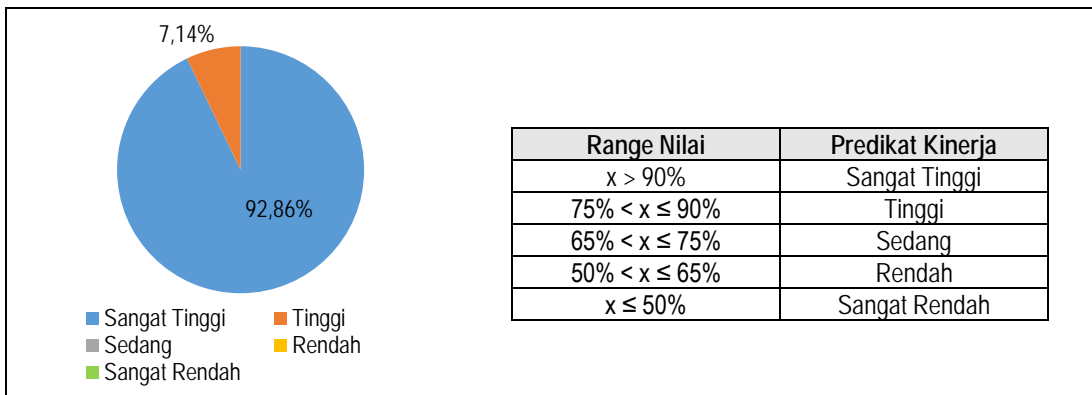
7,14%

92,86%

Sangat Tinggi
Tinggi
Sedang
Rendah
Sangat Rendah

| Range Nilai | Predikat Kinerja |
|---|---|
| x > 90% | Sangat Tinggi |
| 75% < x ≤ 90% | Tinggi |
| 65% < x ≤ 75% | Sedang |
| 50% < x ≤ 65% | Rendah |
| x ≤ 50% | Sangat Rendah |